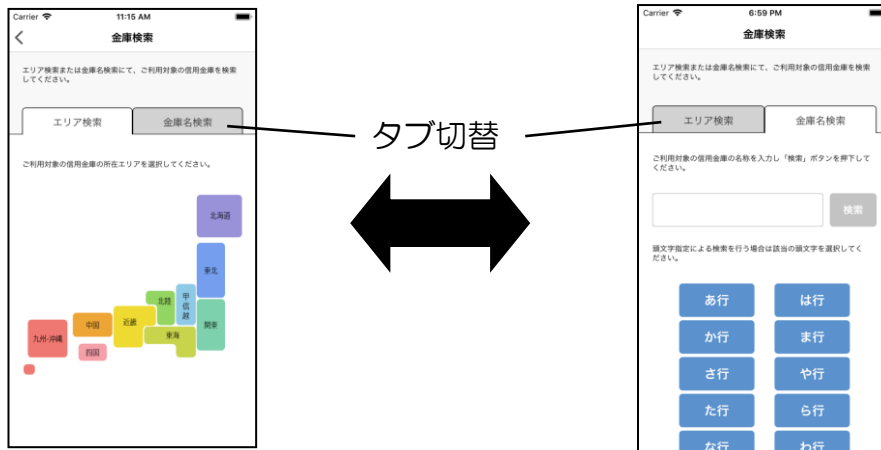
Carrier 11:15 AM

金庫検索

エリア検索または金庫名検索にて、ご利用対象の信用金庫を検索してください。

エリア検索

金庫名検索

ご利用対象の信用金庫の所在エリアを選択してください。

北海道

東北

甲信越

北陸

関東

近畿

中国

東海

九州·沖縄

四国

タブ切替

Carrier 6:59 PM

金庫検索

エリア検索または金庫名検索にて、ご利用対象の信用金庫を検索してください。

エリア検索

金庫名検索

ご利用対象の信用金庫の名称を入力し「検索」ボタンを押下してください。

検索

頭文字指定による検索を行う場合は該当の頭文字を選択してください。

あ行

は行

か行

ま行

さ行

や行

た行

ら行

な行

わ行